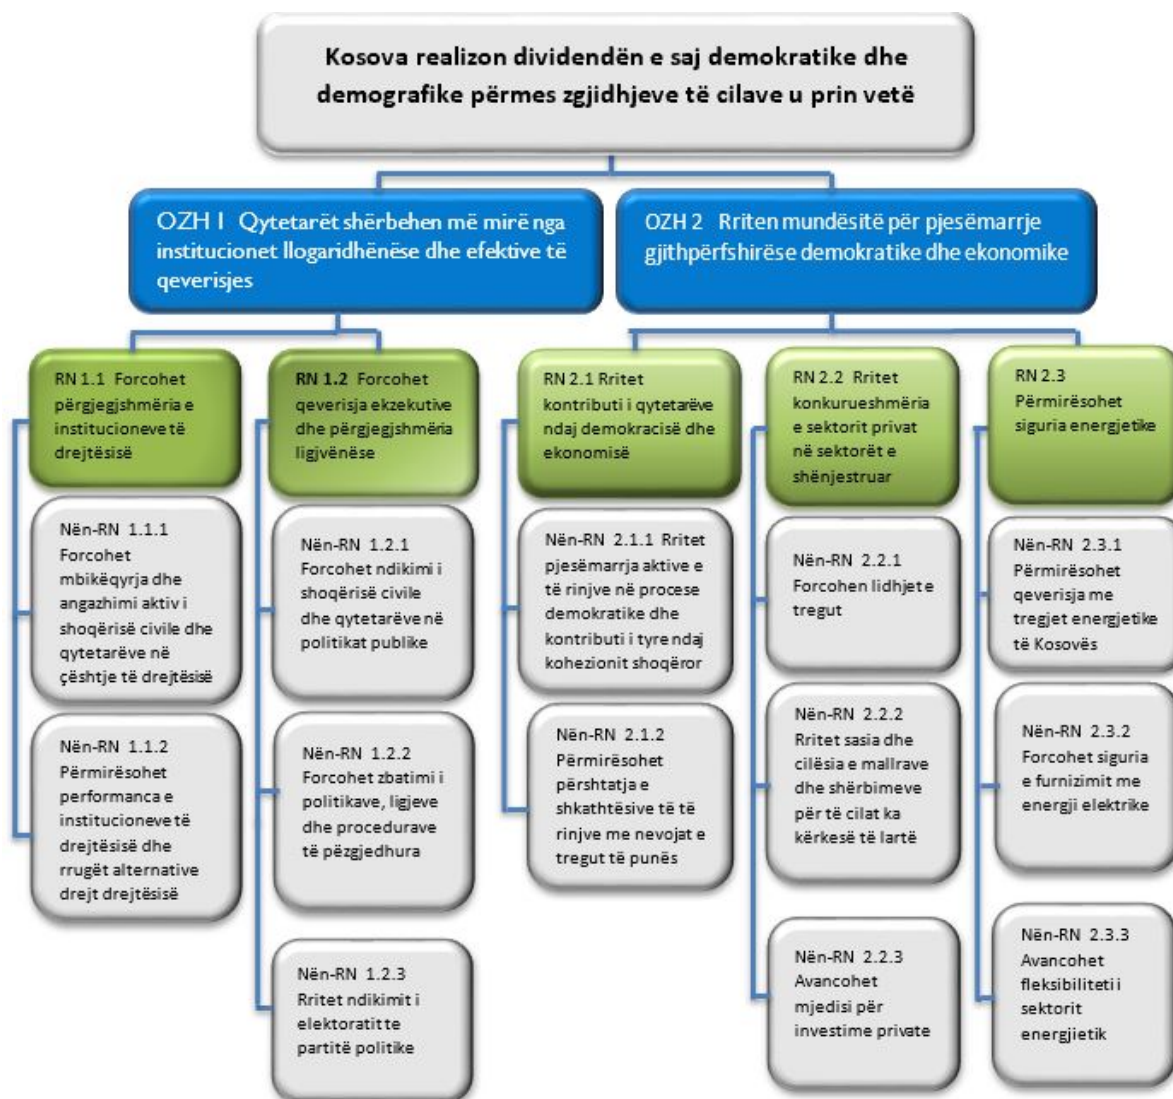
Kosova realizon dividendën e saj demokratike dhe demografike përmes zgjidhjeve të cilave u prin vetë

OZH 1 Qytetarët shërbehen më mirë nga institucionet llogaridhënëse dhe efektive të qeverisjes

OZH 2 Rriten mundësitë për pjesëmarrje gjithpërfshirëse demokratike dhe ekonomike

RN 1.1 Forcohet përgjegjshmëria e institucioneve të drejtësisë

Nën-RN 1.1.1 Forcohet mbikëqyrja dhe angazhimi aktiv i shoqërisë civile dhe qytetarëve në çështje të drejtësisë

Nën-RN 1.1.2 Përmirësohet performanca e institucioneve të drejtësisë dhe rrugët alternative drejt drejtësisë

RN 1.2 Forcohet qeverisja ekzekutive dhe përgjegjshmëria ligjvënëse

Nën-RN 1.2.1 Forcohet ndikimi i shoqërisë civile dhe qytetarëve në politikat publike

Nën-RN 1.2.2 Forcohet zbatimi i politikave, ligjeve dhe procedurave të pëzgjedhura

Nën-RN 1.2.3 Rritet ndikimit i elektoratit te partitë politike

RN 2.1 Rritet kontributi i qytetarëve ndaj demokracisë dhe ekonomisë

Nën-RN 2.1.1 Rritet pjesëmarrja aktive e të rinjve në procese demokratike dhe kontributi i tyre ndaj kohezionit shoqëror

Nën-RN 2.1.2 Përmirësohet përshtatja e shkathtësive të të rinjve me nevojat e tregut të punës

RN 2.2 Rritet konkurueshmëria e sektorit privat në sektorët e shënjestruar

Nën-RN 2.2.1 Forcohen lidhjet e tregut

Nën-RN 2.2.2 Rritet sasia dhe cilësia e mallrave dhe shërbimeve për të cilat ka kërkesë të lartë

Nën-RN 2.2.3 Avancohet mjedisi për investime private

RN 2.3 Përmirësohet siguria energjetike

Nën-RN 2.3.1 Përmirësohet qeverisja me tregjet energjetike të Kosovës

Nën-RN 2.3.2 Forcohet siguria e furnizimit me energji elektrike

Nën-RN 2.3.3 Avancohet fleksibiliteti i sektorit energjietik